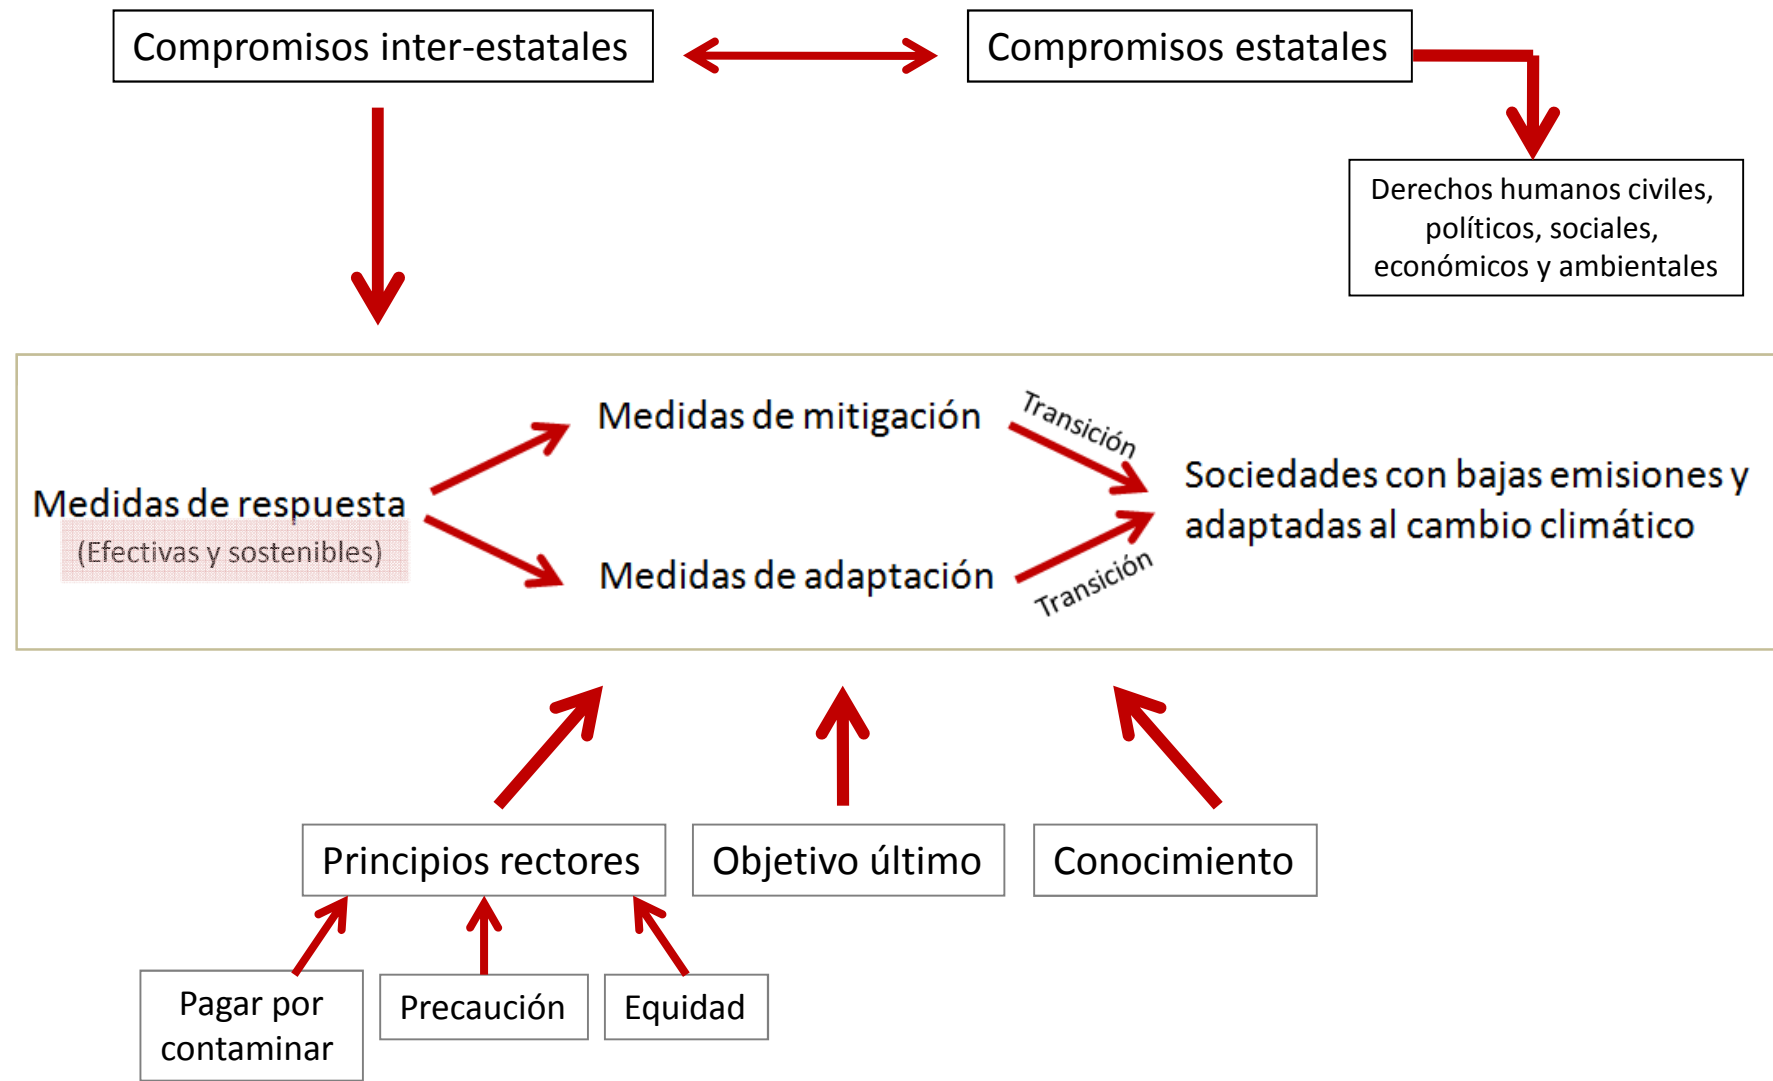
Compromisos inter-estatales

Compromisos estatales

Derechos humanos civiles, políticos, sociales, económicos y ambientales

Medidas de respuesta
(Efectivas y sostenibles)

Medidas de mitigación

Medidas de adaptación

Transición

Transición

Sociedades con bajas emisiones y adaptadas al cambio climático

Principios rectores

Objetivo último

Conocimiento

Pagar por contaminar

Precaución

Equidad